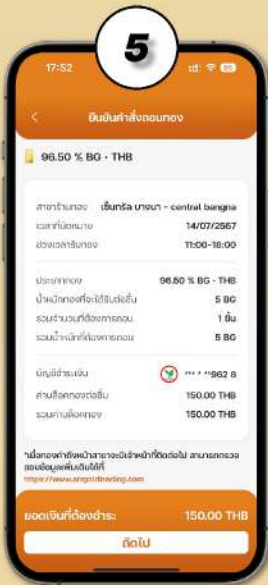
5

17:52

ยืนยันคำสั่งถอนทอง

96.50 % BG - THB

สาขาร้านทอง เซ็นทรัล บางนา - central bangna
เวลาที่นัดหมาย 14/07/2567
ช่วงเวลารับทอง 11:00-18:00

ประเภททอง 96.50 % BG - THB
น้ำหนักทองที่จะได้รับต่อชิ้น 5 BG
รวมจำนวนที่ต้องการถอน 1 ชิ้น
รวมน้ำหนักที่ต้องการถอน 5 BG

บัญชีชำระเงิน ***-*-**962 8
ค่าบล็อคทองต่อชิ้น 150.00 THB
รวมค่าบล็อคทอง 150.00 THB

*เมื่อถอนทองแล้วติดต่อหน้าสาขาจะมีเจ้าหน้าที่ติดต่อไป สามารถตรวจสอบข้อมูลเพิ่มเติมได้ที่
https://www.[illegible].com

ยอดเงินที่ต้องชำระ 150.00 THB

ถัดไป